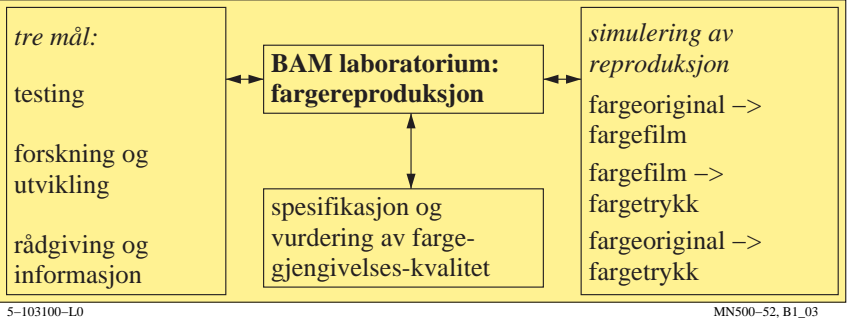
tre mål:

testing

forskning og utvikling

rådgiving og informasjon

BAM laboratorium: fargereproduksjon

spesifikasjon og vurdering av farge-gjengivelses-kvalitet

simulering av reproduksjon

fargeoriginal –> fargefilm

fargefilm –> fargetrykk

fargeoriginal –> fargetrykk

5–103100–L0

MN500–52, B1_03